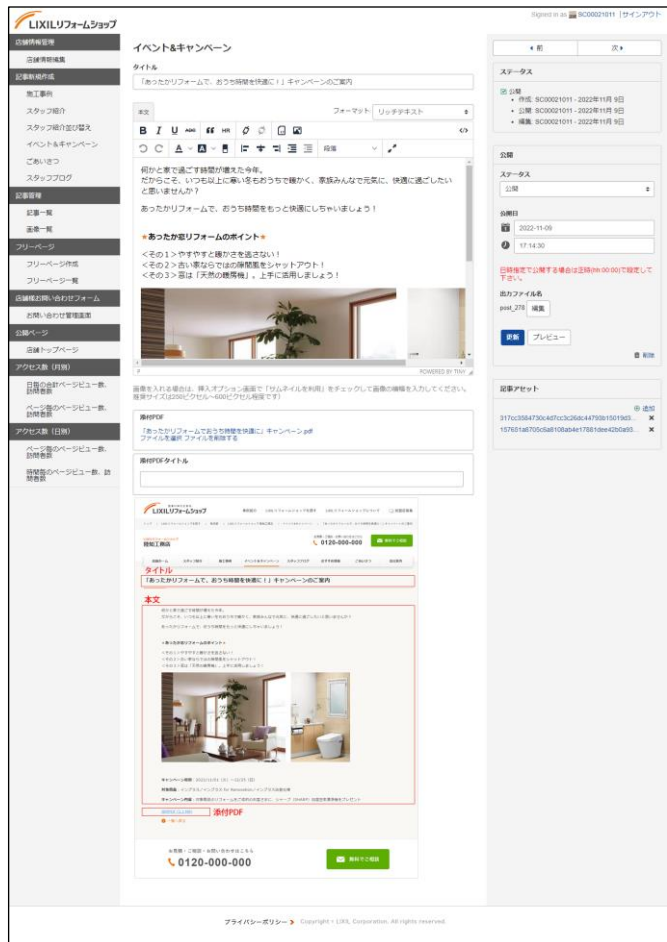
LIXILリフォームショップ

Signed in as SC00021011 | サインアウト

店舗情報管理
店舗情報編集
記事新規作成
施工事例
スタッフ紹介
スタッフ紹介並び替え
イベント&キャンペーン
ごあいさつ
スタッフブログ
記事管理
記事一覧
画像一覧
フリーページ
フリーページ作成
フリーページ一覧
店舗様お問い合わせフォーム
お問い合わせ管理画面
公開ページ
店舗トップページ
アクセス数（月別）
日毎の合計ページビュー数、訪問者数
ページ毎のページビュー数、訪問者数
アクセス数（日別）
ページ毎のページビュー数、訪問者数
時間毎のページビュー数、訪問者数

イベント&キャンペーン

タイトル
「あったかリフォームで、おうち時間を快適に！」キャンペーンのご案内

本文
フォーマット リッチテキスト

段落

何かと家で過ごす時間が増えた今年。
だからこそ、いつもより上に寒い冬もおうちで暖かく、家族みんなで元気に、快適に過ごしたいと思いませんか？

あったかリフォームで、おうち時間をもっと快適にしちゃいましょう！

★あったか窓リフォームのポイント★

<その１>やすやすと暖かさを逃さない！
<その２>古い家ならではの隙間風をシャットアウト！
<その３>窓は「天然の暖房機」。上手に活用しましょう！

POWERED BY TINY

画像を入れる場合は、挿入オプション画面で「サムネイルを利用」をチェックして画像の情報を入力してください。推奨サイズ(250ピクセル〜600ピクセル程度です)

添付PDF
「あったかリフォームでおうち時間を快適に」キャンペーン.pdf
ファイルを選択 ファイルを削除

添付PDFタイトル

LIXILリフォームショップ
0120-000-000
タイトル
「あったかリフォームで、おうち時間を快適に！」キャンペーンのご案内
本文
添付PDF
0120-000-000

◂前
次▸

ステータス
公開
・作成: SC00021011 - 2022年11月 9日
・公開: SC00021011 - 2022年11月 9日
・編集: SC00021011 - 2022年11月 9日

公開
ステータス
公開
公開日
2022-11-09
17:14:30
日時指定で公開する場合は正時(hh:00:00)で設定して下さい。
出力ファイル名
post_278 編集
更新 プレビュー
削除

記事アセット
追加
317cc3584730c4d7cc3c268c44793b15019d3...
157651a8705c6a8108ab4e17881dee42b0a93...

プライバシーポリシー ▸ Copyright © LIXIL Corporation. All rights reserved.